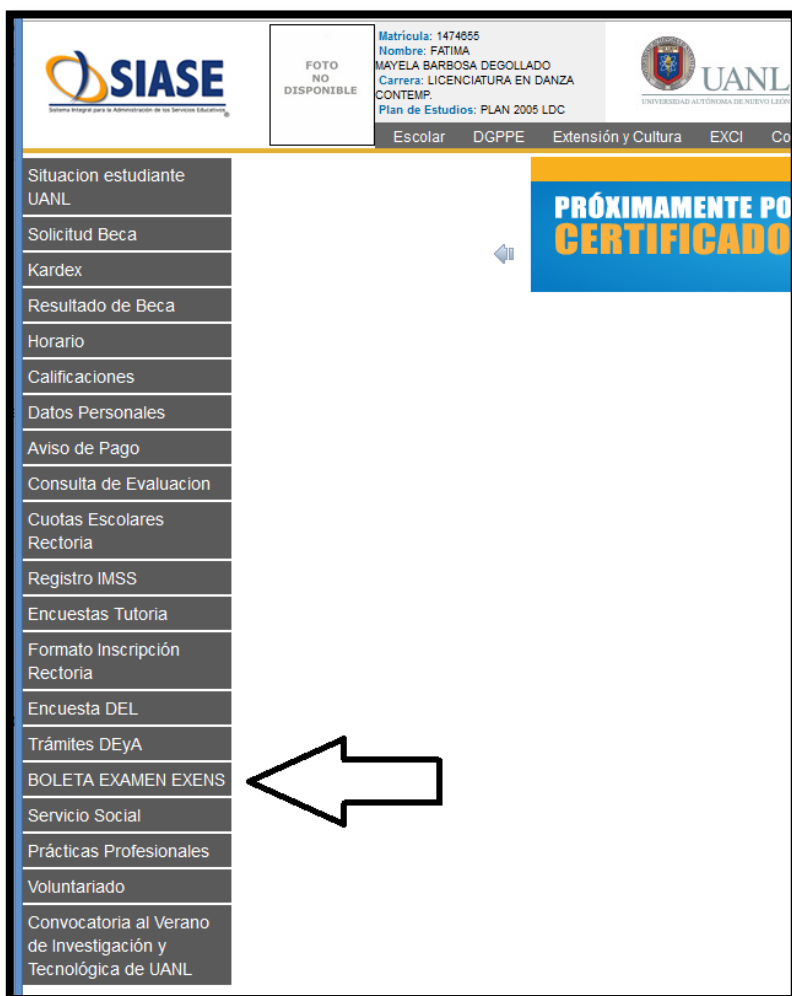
SIASE
Sistema Integral para la Administración de los Servicios Educativos

FOTO NO DISPONIBLE

Matrícula: 1474655
Nombre: FATIMA MAYELA BARBOSA DEGOLLADO
Carrera: LICENCIATURA EN DANZA CONTEMP.
Plan de Estudios: PLAN 2005 LDC

UANL
UNIVERSIDAD AUTÓNOMA DE NUEVO LEÓN

Escolar DGPPE Extensión y Cultura EXCI Co

Situacion estudiante UANL
Solicitud Beca
Kardex
Resultado de Beca
Horario
Calificaciones
Datos Personales
Aviso de Pago
Consulta de Evaluacion
Cuotas Escolares Rectoria
Registro IMSS
Encuestas Tutoria
Formato Inscripción Rectoria
Encuesta DEL
Trámites DEyA
BOLETA EXAMEN EXENS
Servicio Social
Prácticas Profesionales
Voluntariado
Convocatoria al Verano de Investigación y Tecnológica de UANL

PRÓXIMAMENTE PO
CERTIFICADO